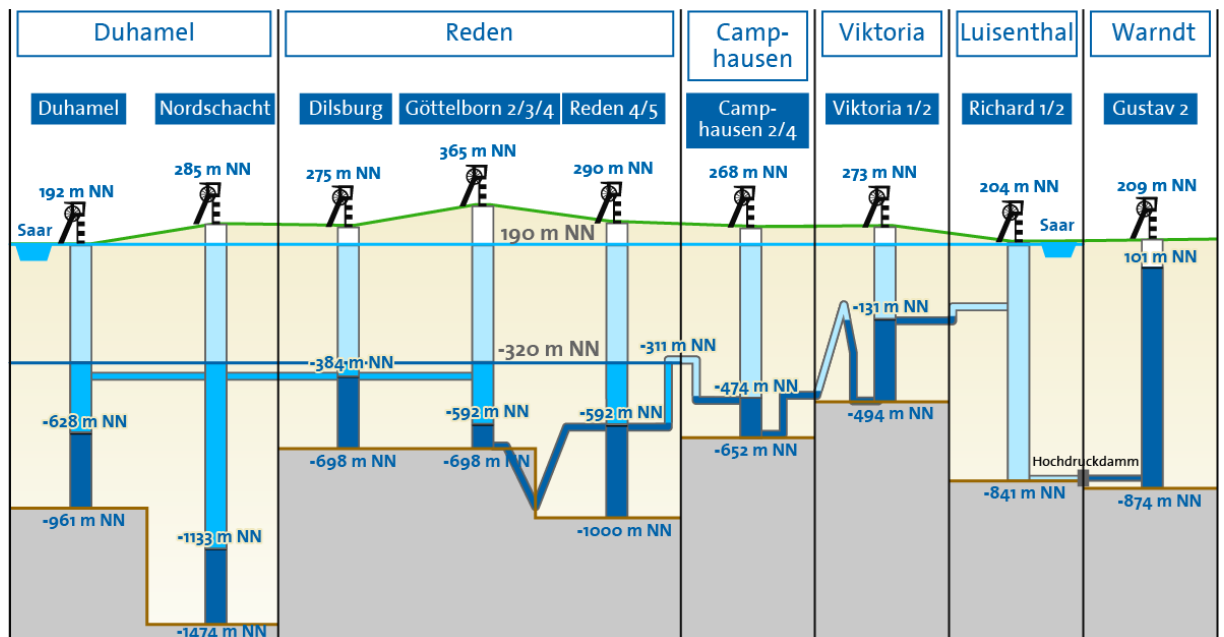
Duhamel

Reden

Camphausen

Viktoria

Luisenthal

Warndt

Duhamel

Nordschacht

Dilsburg

Göttelborn 2/3/4

Reden 4/5

Camphausen 2/4

Viktoria 1/2

Richard 1/2

Gustav 2

192 m NN

285 m NN

275 m NN

365 m NN

290 m NN

268 m NN

273 m NN

204 m NN

209 m NN

Saar

Saar

190 m NN

101 m NN

-131 m NN

-311 m NN

-320 m NN

-384 m NN

-474 m NN

-494 m NN

-628 m NN

-592 m NN

-592 m NN

-698 m NN

-698 m NN

-652 m NN

Hochdruckdamm

-841 m NN

-874 m NN

-961 m NN

-1000 m NN

-1133 m NN

-1474 m NN